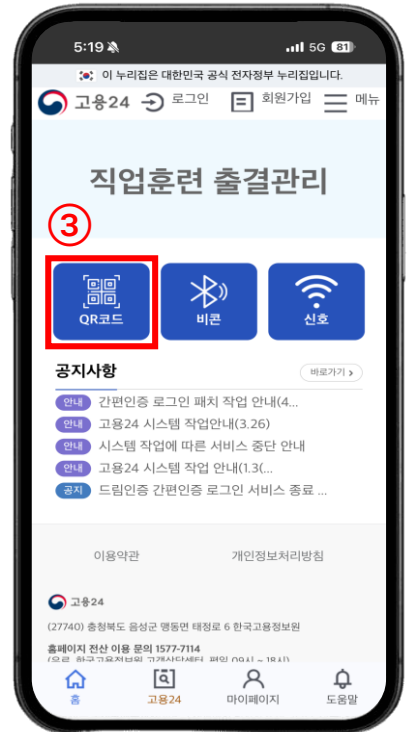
5:19
5G 81

이 누리집은 대한민국 공식 전자정부 누리집입니다.

고용24 로그인 회원가입 메뉴

직업훈련 출결관리

③

QR코드 비콘 신호

공지사항 바로가기 >

안내 간편인증 로그인 패치 작업 안내(4...
안내 고용24 시스템 작업안내(3.26)
안내 시스템 작업에 따른 서비스 중단 안내
안내 고용24 시스템 작업 안내(1.3(...
공지 드림인증 간편인증 로그인 서비스 종료 ...

이용약관 개인정보처리방침

고용24

(27740) 충청북도 음성군 맹동면 태정로 6 한국고용정보원

홈페이지 전산 이용 문의 1577-7114
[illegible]

홈 고용24 마이페이지 도움말